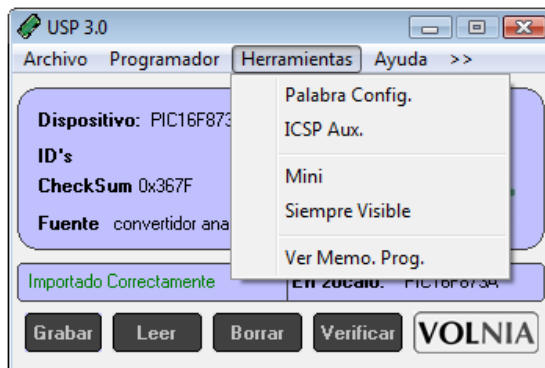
USP 3.0

Archivo Programador Herramientas Ayuda >>

Palabra Config.
ICSP Aux.
Mini
Siempre Visible
Ver Memo. Prog.

Dispositivo: PIC16F873
ID's
CheckSum 0x367F
Fuente convertidor ana

Importado Correctamente

En zócalo: PIC16F873A

Grabar Leer Borrar Verificar VOLNIA